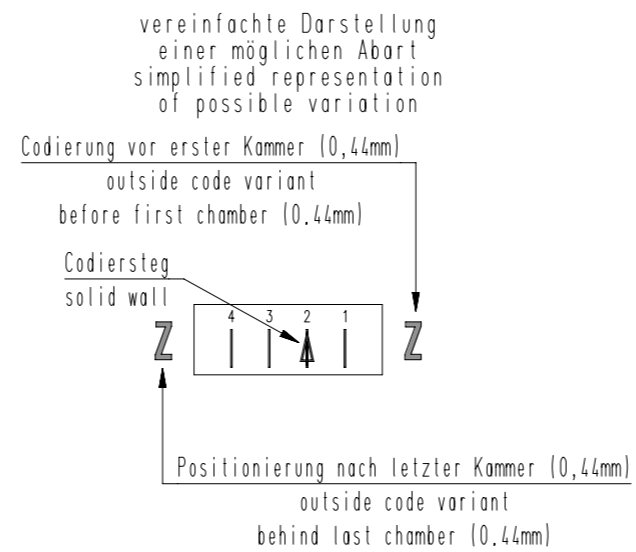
vereinfachte Darstellung
einer möglichen Abart
simplified representation
of possible variation

Codierung vor erster Kammer (0,44mm)
outside code variant
before first chamber (0.44mm)

Codiersteg
solid wall

Z

4 3 2 1

Z

Positionierung nach letzter Kammer (0,44mm)
outside code variant
behind last chamber (0.44mm)